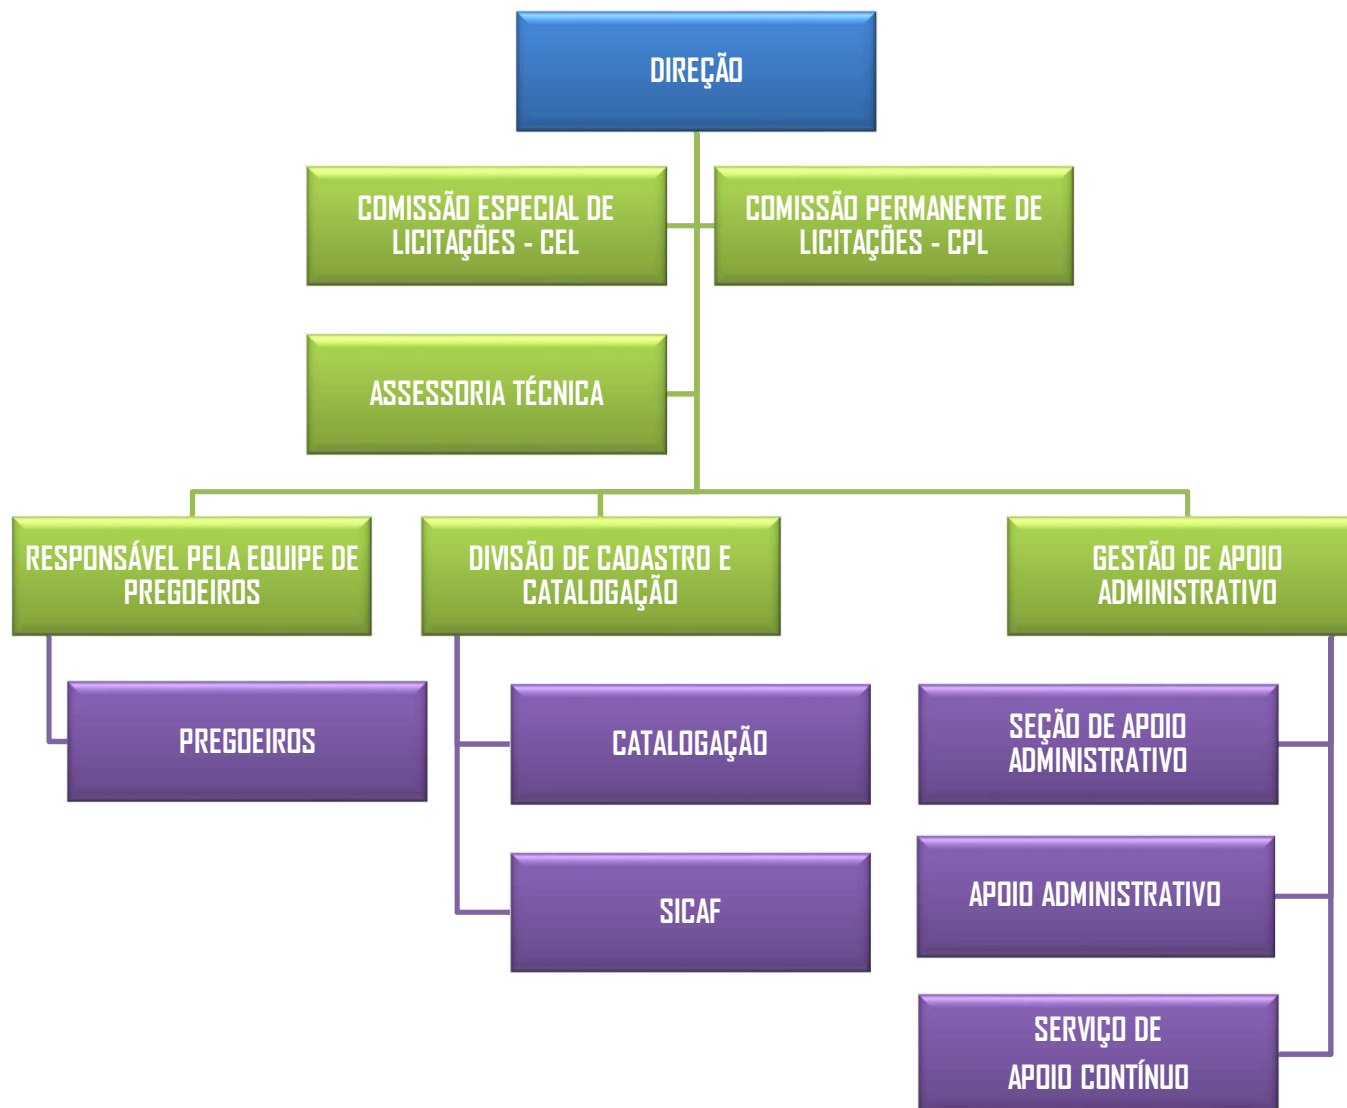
DIREÇÃO

COMISSÃO ESPECIAL DE LICITAÇÕES - CEL

COMISSÃO PERMANENTE DE LICITAÇÕES - CPL

ASSESSORIA TÉCNICA

RESPONSÁVEL PELA EQUIPE DE PREGOEIROS

DIVISÃO DE CADASTRO E CATALOGAÇÃO

GESTÃO DE APOIO ADMINISTRATIVO

PREGOEIROS

CATALOGAÇÃO

SICAF

SEÇÃO DE APOIO ADMINISTRATIVO

APOIO ADMINISTRATIVO

SERVIÇO DE APOIO CONTÍNUO